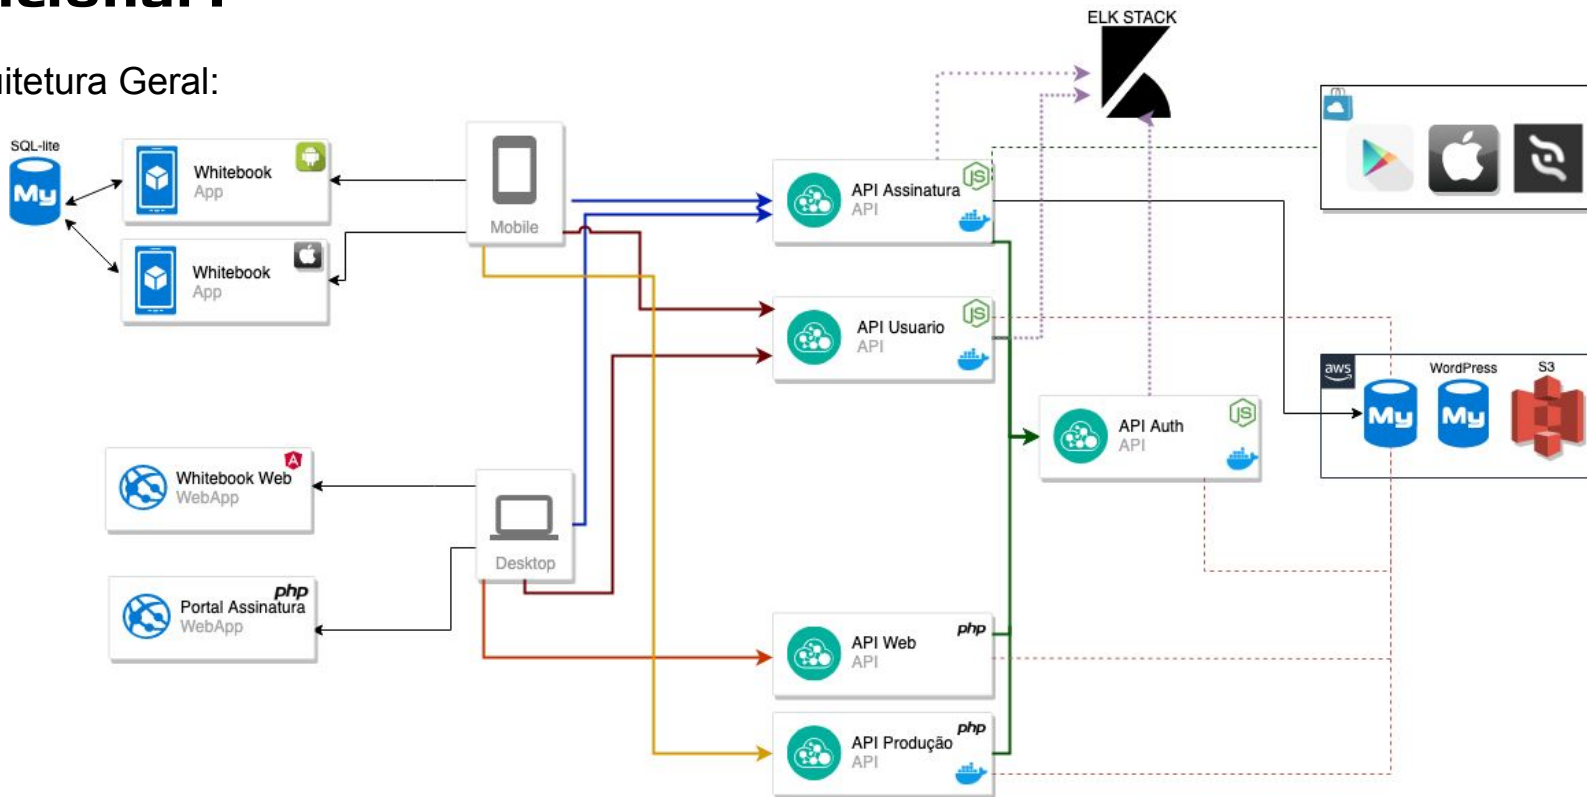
uitetura Geral:

ELK STACK

SQL-lite

My

Whitebook
App

Whitebook
App

Mobile

API Assinatura
API

API Usuario
API

Whitebook Web
WebApp

Desktop

php
Portal Assinatura
WebApp

API Auth
API

aws

WordPress

S3

My

My

php
API Web
API

php
API Produção
API